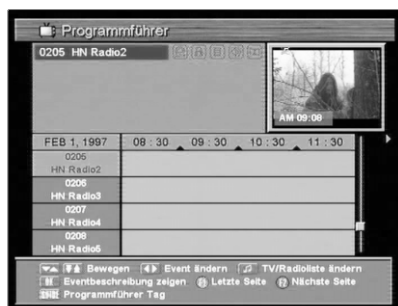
Programmführer
0205 HN Radio2
AM 09:08
FEB 1, 1997
08 : 30
09 : 30
10 : 30
11 : 30
0205
HN Radio2
0206
HN Radio3
0207
HN Radio4
0208
HN Radio5
Bewegen
Event ändern
TV/Radioliste ändern
Eventbeschreibung zeigen
Letzte Seite
Nächste Seite
Programmführer Tag